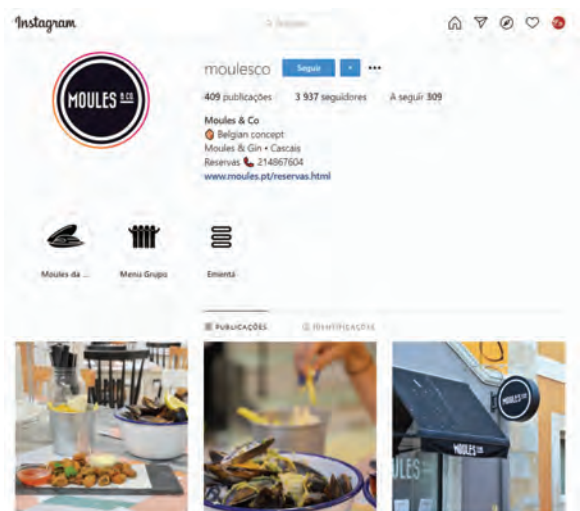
Instagram

Pesquisar

MOULES & CO

moulesco Seguir

409 publicações 3 937 seguidores A seguir 309

Moules & Co
Belgian concept
Moules & Gin • Cascais
Reservas 214867604
www.moules.pt/reservas.html

Moules da ...
Menu Grupo
Ementa

PUBLICAÇÕES
IDENTIFICAÇÕES

MOULES & CO
OULES